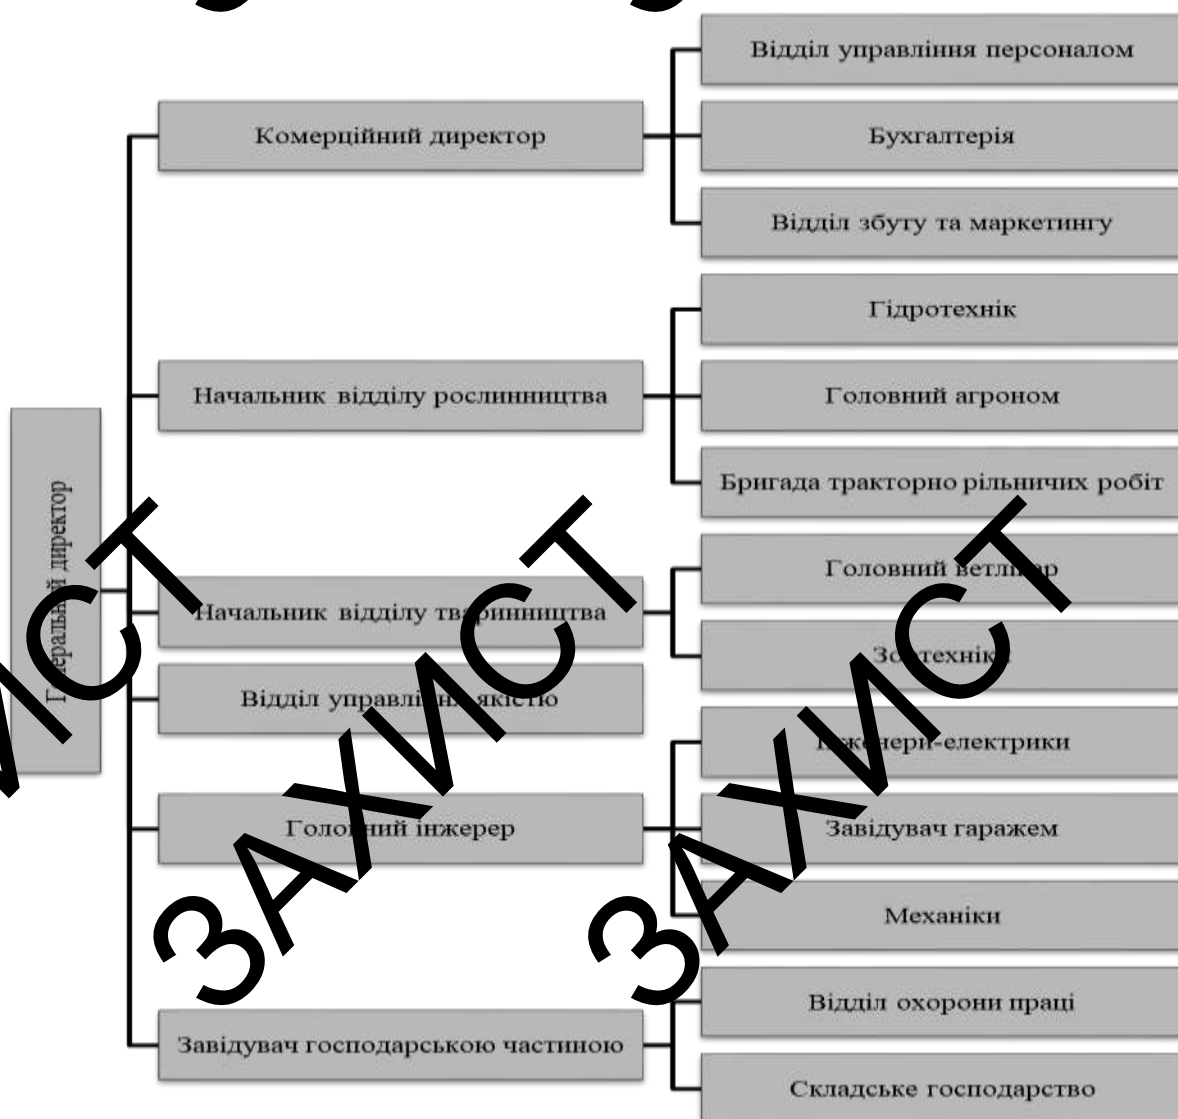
Генеральний директор

Комерційний директор

Відділ управління персоналом

Бухгалтерія

Відділ збуту та маркетингу

Начальник відділу рослинництва

Гідротехнік

Головний агроном

Бригада тракторно рільничих робіт

Начальник відділу тваринництва

Головний ветлікар

Зоотехнік

Відділ управління якістю

Головний інжерер

Інженери-електрики

Завідувач гаражем

Механіки

Завідувач господарською частиною

Відділ охорони праці

Складське господарство

ЗАХИСТ

ЗАХИСТ

ЗАХИСТ